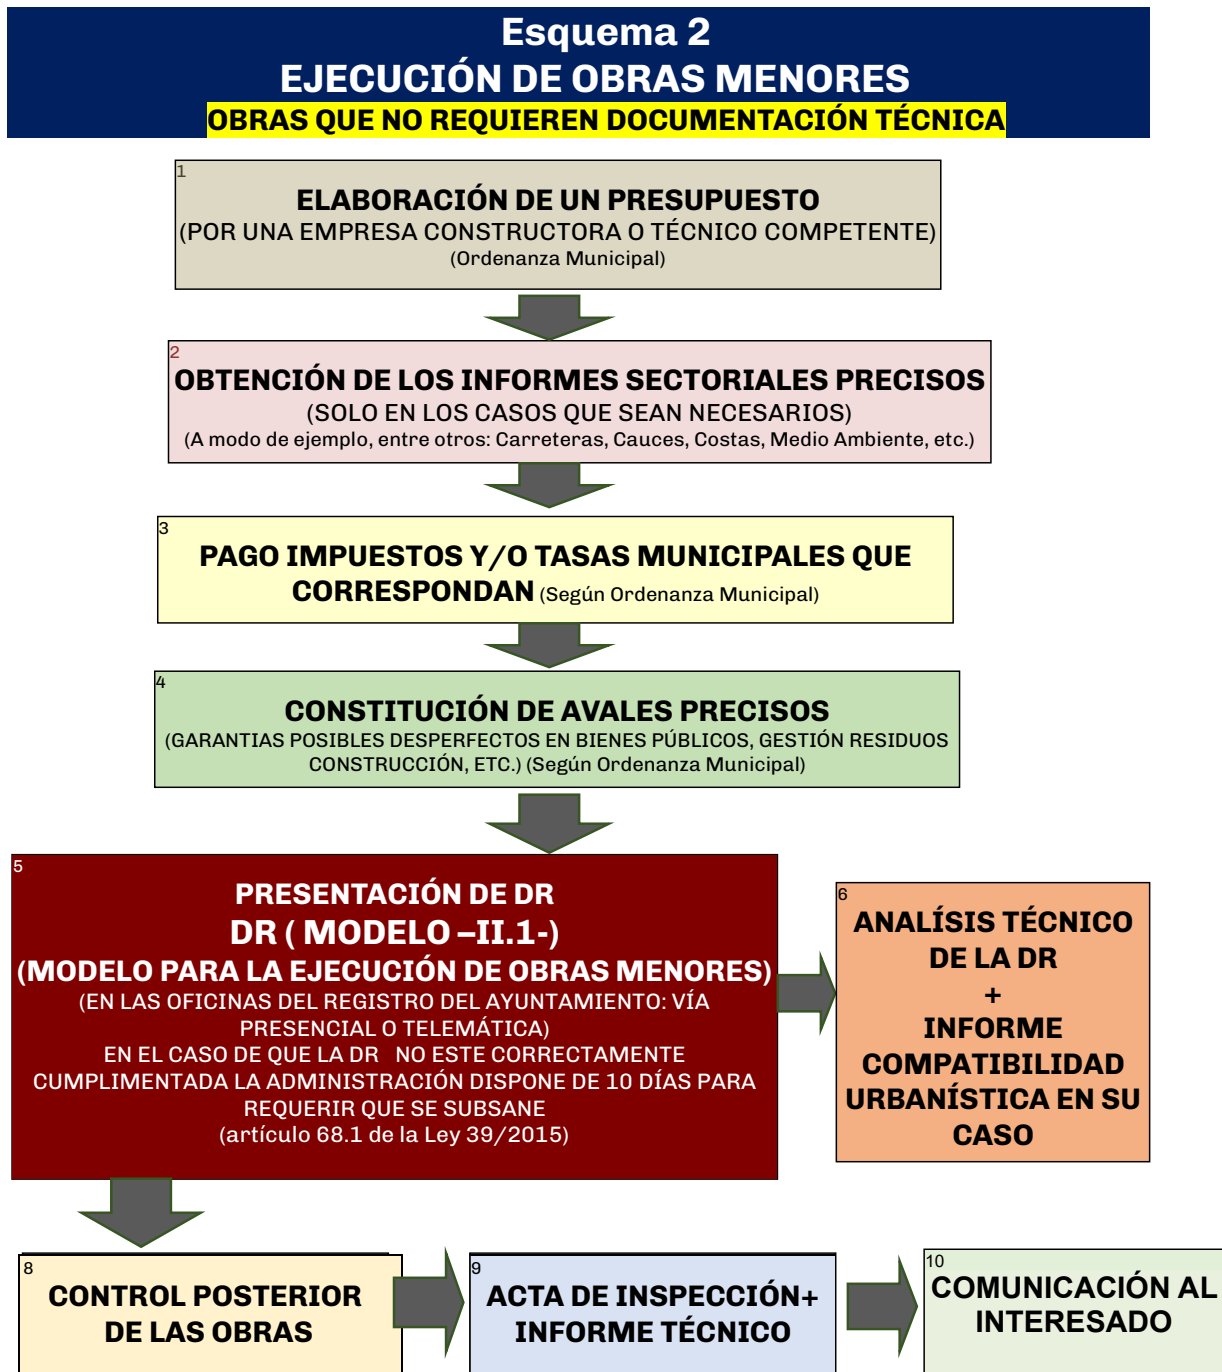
Esquema 2
EJECUCIÓN DE OBRAS MENORES
OBRAS QUE NO REQUIEREN DOCUMENTACIÓN TÉCNICA

1
ELABORACIÓN DE UN PRESUPUESTO
(POR UNA EMPRESA CONSTRUCTORA O TÉCNICO COMPETENTE)
(Ordenanza Municipal)

2
OBTENCIÓN DE LOS INFORMES SECTORIALES PRECISOS
(SOLO EN LOS CASOS QUE SEAN NECESARIOS)
(A modo de ejemplo, entre otros: Carreteras, Cauces, Costas, Medio Ambiente, etc.)

3
PAGO IMPUESTOS Y/O TASAS MUNICIPALES QUE CORRESPONDAN (Según Ordenanza Municipal)

4
CONSTITUCIÓN DE AVALES PRECISOS
(GARANTIAS POSIBLES DESPERFECTOS EN BIENES PÚBLICOS, GESTIÓN RESIDUOS CONSTRUCCIÓN, ETC.) (Según Ordenanza Municipal)

5
PRESENTACIÓN DE DR
DR ( MODELO –II.1-)
(MODELO PARA LA EJECUCIÓN DE OBRAS MENORES)
(EN LAS OFICINAS DEL REGISTRO DEL AYUNTAMIENTO: VÍA PRESENCIAL O TELEMÁTICA)
EN EL CASO DE QUE LA DR NO ESTE CORRECTAMENTE CUMPLIMENTADA LA ADMINISTRACIÓN DISPONE DE 10 DÍAS PARA REQUERIR QUE SE SUBSANE
(artículo 68.1 de la Ley 39/2015)

6
ANALÍSIS TÉCNICO DE LA DR
+
INFORME COMPATIBILIDAD URBANÍSTICA EN SU CASO

8
CONTROL POSTERIOR DE LAS OBRAS

9
ACTA DE INSPECCIÓN+ INFORME TÉCNICO

10
COMUNICACIÓN AL INTERESADO